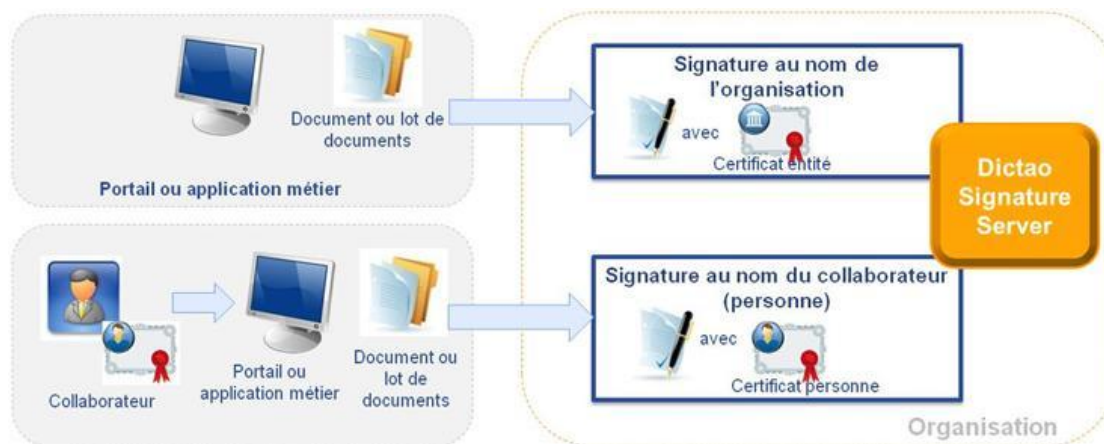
Document ou lot de documents

Portail ou application métier

Collaborateur

Portail ou application métier

Document ou lot de documents

Signature au nom de l'organisation

avec

Certificat entité

Dictao Signature Server

Signature au nom du collaborateur (personne)

avec

Certificat personne

Organisation